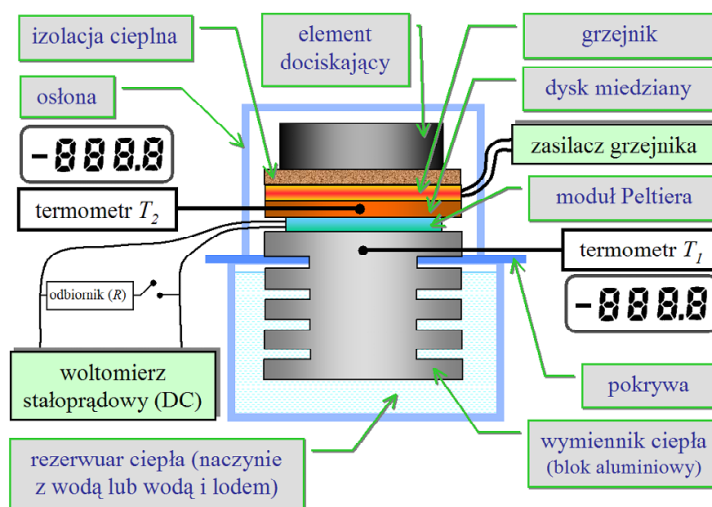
izolacja cieplna

element dociskający

grzejnik

dysk miedziany

osłona

-888.8

zasilacz grzejnika

termometr $T_2$

moduł Peltiera

termometr $T_1$

odbiornik (R)

-888.8

woltomierz stałoprądowy (DC)

pokrywa

rezerwuar ciepła (naczynie z wodą lub wodą i lodem)

wymiennik ciepła (blok aluminiowy)